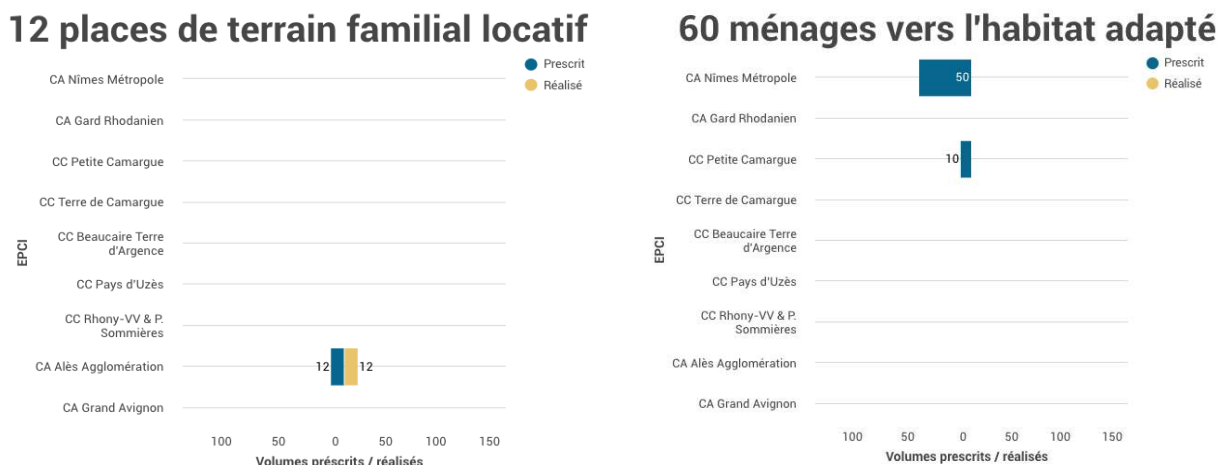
12 places de terrain familial locatif

Prescrit
Réalisé

EPCI

CA Nîmes Métropole
CA Gard Rhodanien
CC Petite Camargue
CC Terre de Camargue
CC Beaucaire Terre d'Argence
CC Pays d'Uzès
CC Rhony-VV & P. Sommières
CA Alès Agglomération
CA Grand Avignon

12
12

100 50 0 50 100 150
Volumes prescrits / réalisés

60 ménages vers l'habitat adapté

Prescrit
Réalisé

EPCI

CA Nîmes Métropole
CA Gard Rhodanien
CC Petite Camargue
CC Terre de Camargue
CC Beaucaire Terre d'Argence
CC Pays d'Uzès
CC Rhony-VV & P. Sommières
CA Alès Agglomération
CA Grand Avignon

50
10

100 50 0 50 100 150
Volumes prescrits / réalisés